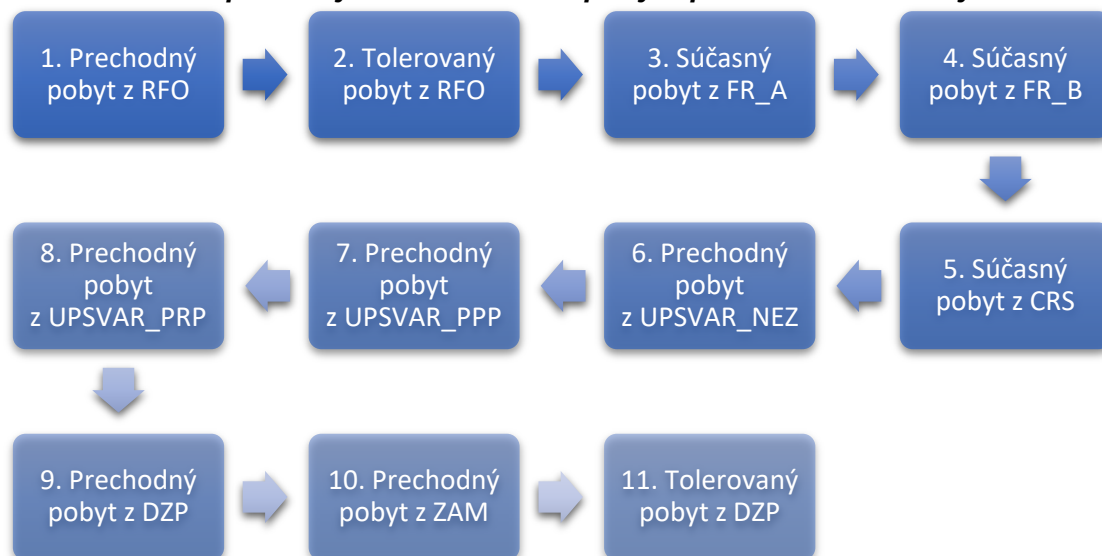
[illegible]

1. Prechodný pobyt z RFO

2. Tolerovaný pobyt z RFO

3. Súčasný pobyt z FR_A

4. Súčasný pobyt z FR_B

5. Súčasný pobyt z CRS

6. Prechodný pobyt z UPSVAR_NEZ

7. Prechodný pobyt z UPSVAR_PPP

8. Prechodný pobyt z UPSVAR_PRP

9. Prechodný pobyt z DZP

10. Prechodný pobyt z ZAM

11. Tolerovaný pobyt z DZP